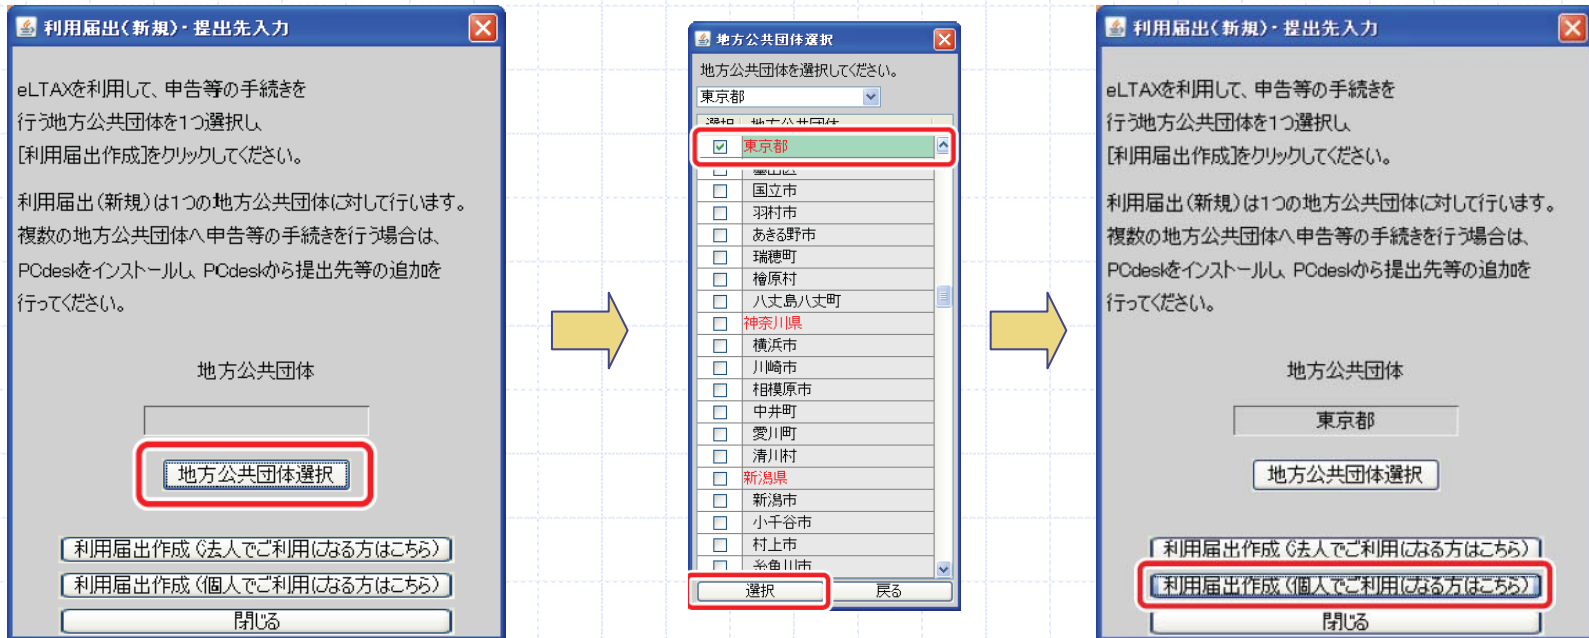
利用届出(新規)・提出先入力

eLTAXを利用して、申告等の手続きを行う地方公共団体を1つ選択し、[利用届出作成]をクリックしてください。

利用届出(新規)は1つの地方公共団体に対して行います。複数の地方公共団体へ申告等の手続きを行う場合は、PCdeskをインストールし、PCdeskから提出先等の追加を行ってください。

地方公共団体

地方公共団体選択

利用届出作成(法人でご利用になる方はこちら)

利用届出作成(個人でご利用になる方はこちら)

閉じる

地方公共団体選択

地方公共団体を選択してください。

東京都

| 選択 | 地方公共団体 |
|---|---|
| ☑ | 東京都 |
| ☐ | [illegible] |
| ☐ | 国立市 |
| ☐ | 羽村市 |
| ☐ | あきる野市 |
| ☐ | 瑞穂町 |
| ☐ | 檜原村 |
| ☐ | 八丈島八丈町 |
| ☐ | 神奈川県 |
| ☐ | 横浜市 |
| ☐ | 川崎市 |
| ☐ | 相模原市 |
| ☐ | 中井町 |
| ☐ | 愛川町 |
| ☐ | 清川村 |
| ☐ | 新潟県 |
| ☐ | 新潟市 |
| ☐ | 小千谷市 |
| ☐ | 村上市 |
| ☐ | 糸魚川市 |

選択

戻る

利用届出(新規)・提出先入力

eLTAXを利用して、申告等の手続きを行う地方公共団体を1つ選択し、[利用届出作成]をクリックしてください。

利用届出(新規)は1つの地方公共団体に対して行います。複数の地方公共団体へ申告等の手続きを行う場合は、PCdeskをインストールし、PCdeskから提出先等の追加を行ってください。

地方公共団体

東京都

地方公共団体選択

利用届出作成(法人でご利用になる方はこちら)

利用届出作成(個人でご利用になる方はこちら)

閉じる